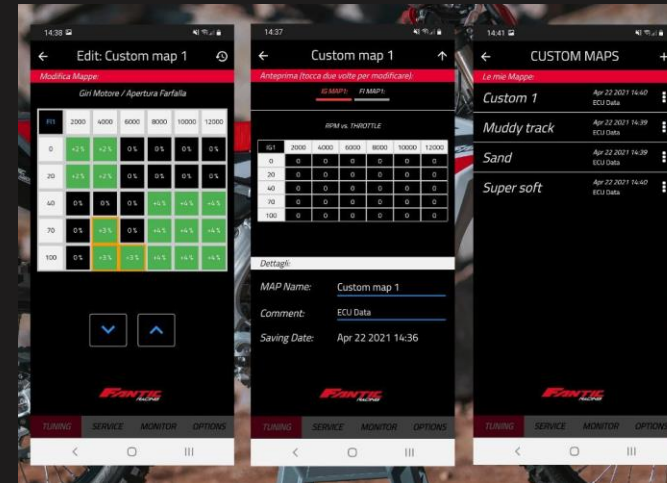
14:38

Edit: Custom map 1

Modifica Mappe:

Giri Motore / Apertura Farfalla

| IG1 | 2000 | 4000 | 6000 | 8000 | 10000 | 12000 |
|---|---|---|---|---|---|---|
| 0 | +2 % | +2 % | 0 % | 0 % | 0 % | 0 % |
| 20 | +2 % | +2 % | 0 % | 0 % | 0 % | 0 % |
| 40 | 0 % | 0 % | 0 % | +4 % | +4 % | +4 % |
| 70 | 0 % | +3 % | 0 % | +4 % | +4 % | +4 % |
| 100 | 0 % | +3 % | +3 % | +4 % | +4 % | +4 % |

FANTIC RACING

TUNING SERVICE MONITOR OPTIONS

14:37

Custom map 1

Anteprima (tocca due volte per modificare):

IG MAP1 FI MAP1

RPM vs. THROTTLE

| IG1 | 2000 | 4000 | 6000 | 8000 | 10000 | 12000 |
|---|---|---|---|---|---|---|
| 0 | 0 | 0 | 0 | 0 | 0 | 0 |
| 20 | 0 | 0 | 0 | 0 | 0 | 0 |
| 40 | 0 | 0 | 0 | 0 | 0 | 0 |
| 70 | 0 | 0 | 0 | 0 | 0 | 0 |
| 100 | 0 | 0 | 0 | 0 | 0 | 0 |

Dettagli:

MAP Name: Custom map 1

Comment: ECU Data

Saving Date: Apr 22 2021 14:36

FANTIC RACING

TUNING SERVICE MONITOR OPTIONS

14:41

CUSTOM MAPS

Le mie Mappe:

Custom 1 Apr 22 2021 14:40 ECU Data

Muddy track Apr 22 2021 14:39 ECU Data

Sand Apr 22 2021 14:39 ECU Data

Super soft Apr 22 2021 14:40 ECU Data

FANTIC RACING

TUNING SERVICE MONITOR OPTION